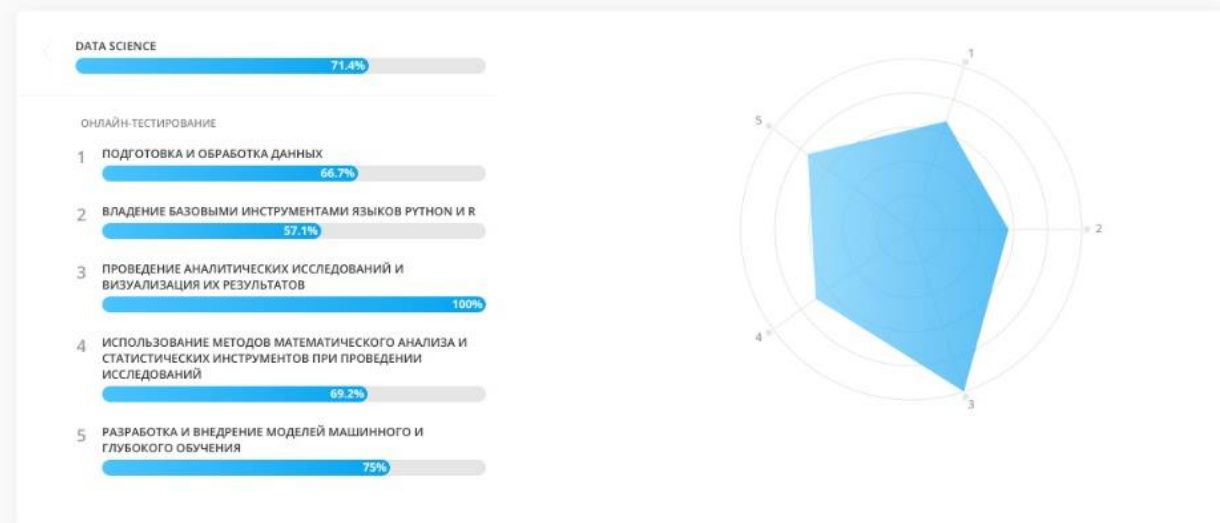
DATA SCIENCE
71.4%

ОНЛАЙН-ТЕСТИРОВАНИЕ

1 ПОДГОТОВКА И ОБРАБОТКА ДАННЫХ
66.7%

2 ВЛАДЕНИЕ БАЗОВЫМИ ИНСТРУМЕНТАМИ ЯЗЫКОВ PYTHON И R
57.1%

3 ПРОВЕДЕНИЕ АНАЛИТИЧЕСКИХ ИССЛЕДОВАНИЙ И ВИЗУАЛИЗАЦИЯ ИХ РЕЗУЛЬТАТОВ
100%

4 ИСПОЛЬЗОВАНИЕ МЕТОДОВ МАТЕМАТИЧЕСКОГО АНАЛИЗА И СТАТИСТИЧЕСКИХ ИНСТРУМЕНТОВ ПРИ ПРОВЕДЕНИИ ИССЛЕДОВАНИЙ
69.2%

5 РАЗРАБОТКА И ВНЕДРЕНИЕ МОДЕЛЕЙ МАШИННОГО И ГЛУБОКОГО ОБУЧЕНИЯ
75%

1
2
3
4
5